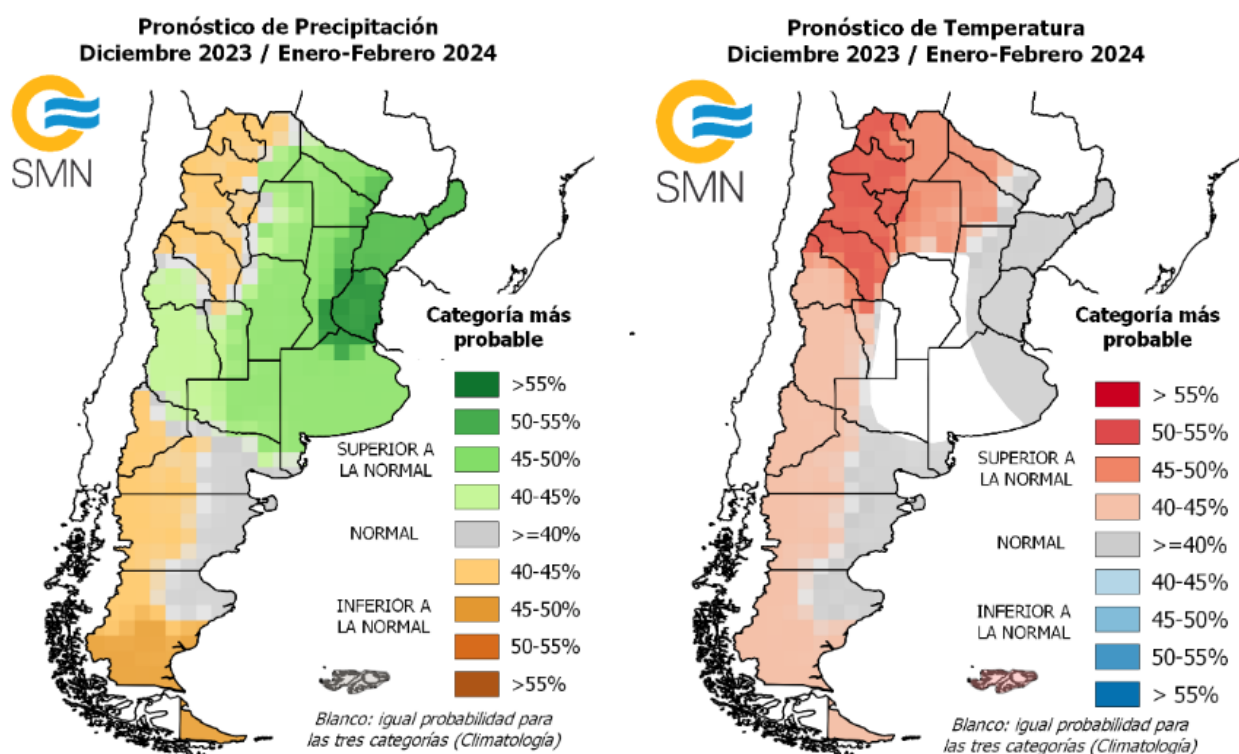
Pronóstico de Precipitación
Diciembre 2023 / Enero-Febrero 2024

SMN

Categoría más probable

SUPERIOR A LA NORMAL

>55%
50-55%
45-50%
40-45%

NORMAL

>=40%

INFERIOR A LA NORMAL

40-45%
45-50%
50-55%
>55%

Blanco: igual probabilidad para las tres categorías (Climatología)

Pronóstico de Temperatura
Diciembre 2023 / Enero-Febrero 2024

SMN

Categoría más probable

SUPERIOR A LA NORMAL

> 55%
50-55%
45-50%
40-45%

NORMAL

>=40%

INFERIOR A LA NORMAL

40-45%
45-50%
50-55%
> 55%

Blanco: igual probabilidad para las tres categorías (Climatología)